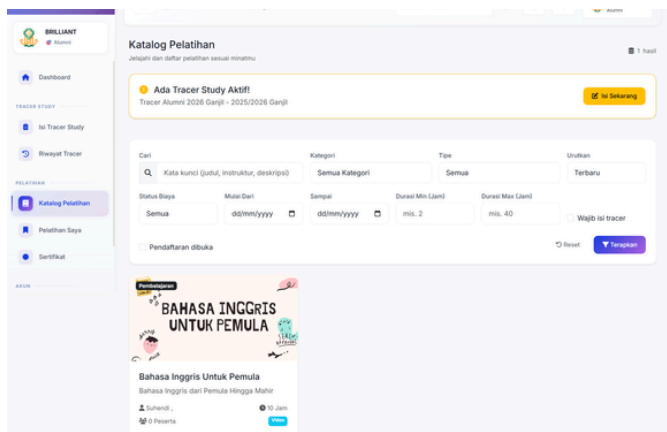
BRILLIANT
Alumni

Dashboard

TRACER STUDY

Isi Tracer Study

Riwayat Tracer

PELATIHAN

Katalog Pelatihan

Pelatihan Saya

Sertifikat

AKUN

Katalog Pelatihan
Jelajahi dan daftar pelatihan sesuai minatmu

1 hasil

Ada Tracer Study Aktif!
Tracer Alumni 2026 Ganjil - 2025/2026 Ganjil

Isi Sekarang

Cari
Kata kunci (judul, instruktur, deskripsi)

Kategori
Semua Kategori

Tipe
Semua

Urutkan
Terbaru

Status Biaya
Semua

Mulai Dari
dd/mm/yyyy

Sampai
dd/mm/yyyy

Durasi Min (Jam)
mis. 2

Durasi Max (Jam)
mis. 40

Wajib isi tracer

Pendaftaran dibuka

Reset

Terapkan

Pembelajaran

BAHASA INGGRIS UNTUK PEMULA

Bahasa Inggris Untuk Pemula
Bahasa Inggris dari Pemula Hingga Mahir

Suhendi ,
10 Jam
0 Peserta
Video